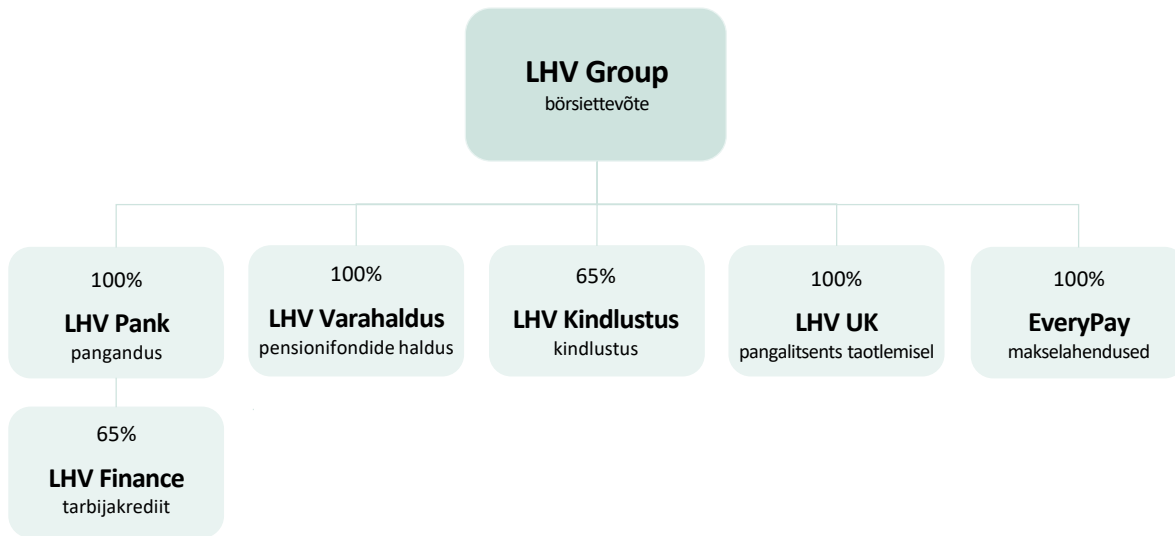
LHV Group
börsiettevõte

100%
LHV Pank
pangandus

65%
LHV Finance
tarbijakrediit

100%
LHV Varahaldus
pensionifondide haldus

65%
LHV Kindlustus
kindlustus

100%
LHV UK
pangalitsents taotlemisel

100%
EveryPay
makselahendused